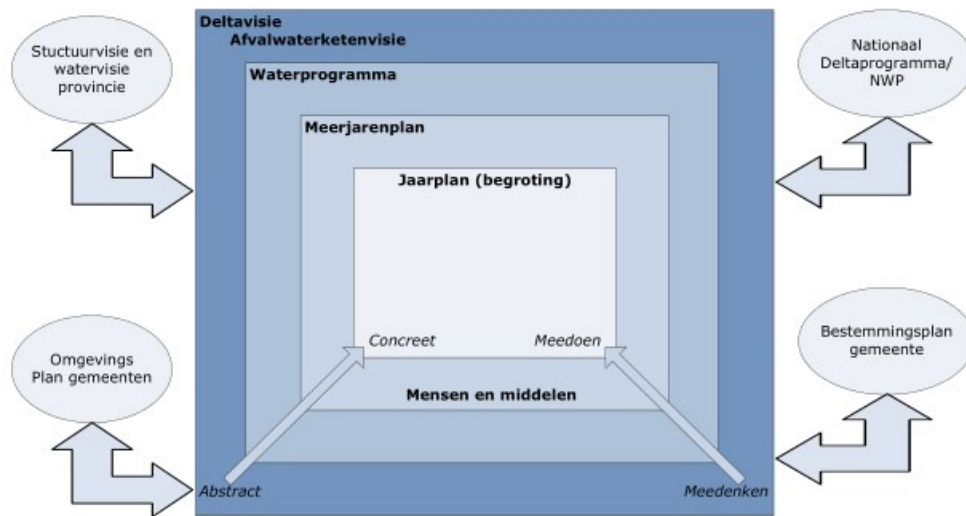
Stuctuurvisie en watervisie provincie

Deltavisie
Afvalwaterketenvisie

Waterprogramma

Meerjarenplan

Jaarplan (begroting)

Nationaal Deltaprogramma/ NWP

Omgevings Plan gemeenten

Concreet

Meedoen

Mensen en middelen

Bestemmingsplan gemeente

Abstract

Meedenken